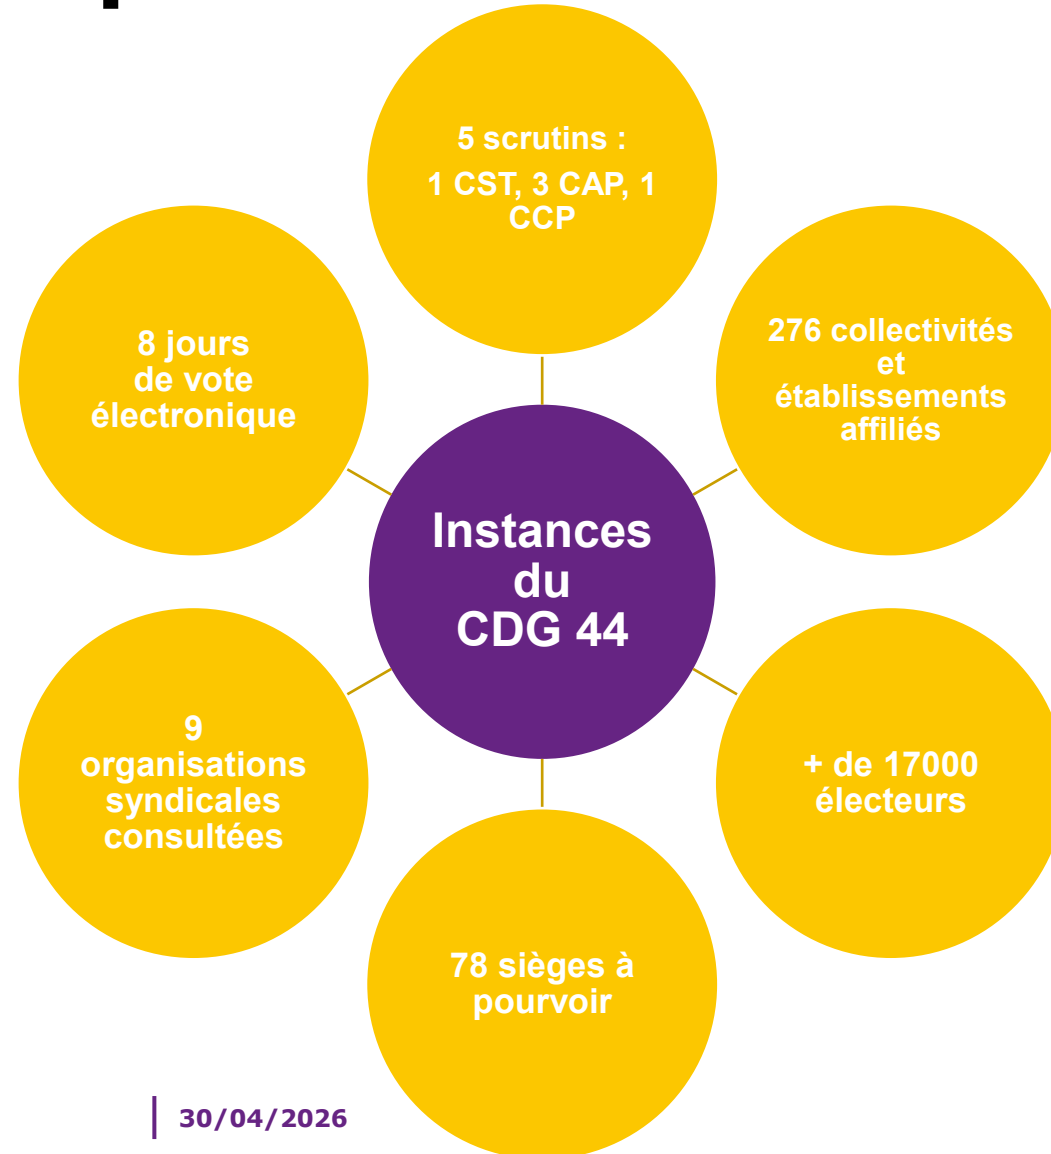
5 scrutins :
1 CST, 3 CAP, 1 CCP

8 jours de vote électronique

276 collectivités et établissements affiliés

Instances du CDG 44

9 organisations syndicales consultées

+ de 17000 électeurs

78 sièges à pourvoir

30/04/2026